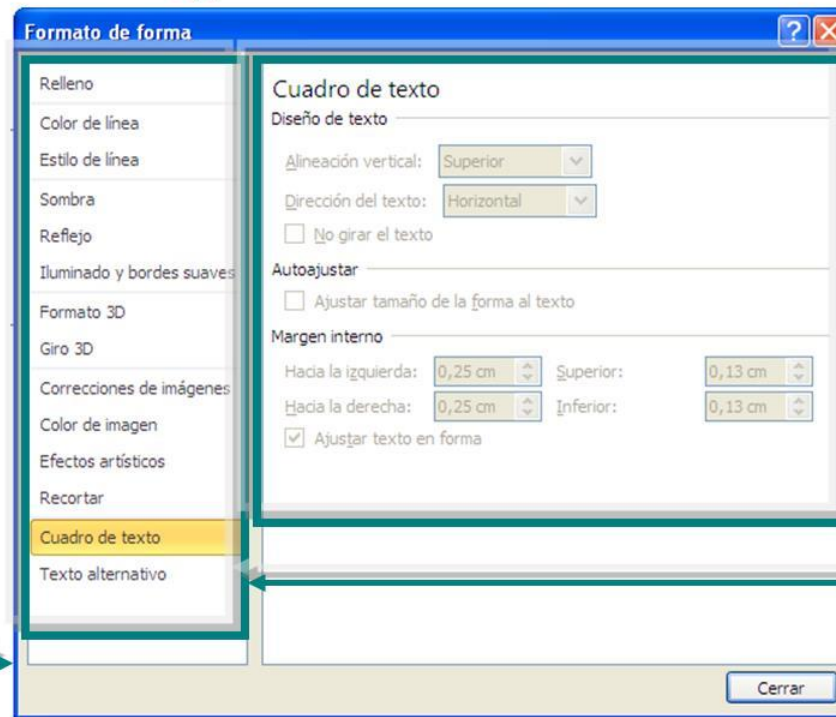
Formato de forma

Relleno
Color de línea
Estilo de línea
Sombra
Reflejo
Iluminado y bordes suaves
Formato 3D
Giro 3D
Correcciones de imágenes
Color de imagen
Efectos artísticos
Recortar
Cuadro de texto
Texto alternativo

Cuadro de texto
Diseño de texto
Alineación vertical: Superior
Dirección del texto: Horizontal
No girar el texto
Autoajustar
Ajustar tamaño de la forma al texto
Margen interno
Hacia la izquierda: 0,25 cm
Superior: 0,13 cm
Hacia la derecha: 0,25 cm
Inferior: 0,13 cm
Ajustar texto en forma

Cerrar